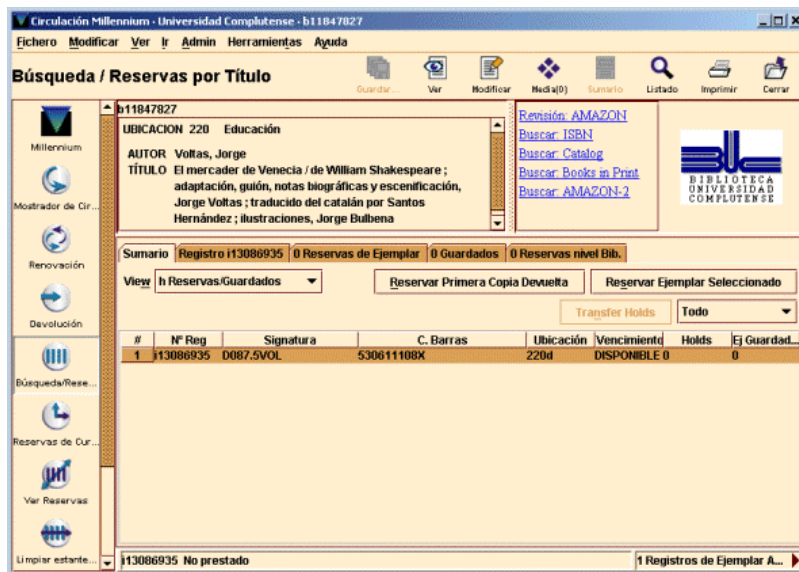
Circulación Millennium - Universidad Complutense - b11847827

Fichero Modificar Ver Ir Admin Herramientas Ayuda

Búsqueda / Reservas por Título

Guardar... Ver Modificar Media(0) Sumario Listado Imprimir Cerrar

Millennium
Mostrador de Cir...
Renovación
Devolución
Búsqueda/Rese...
Reservas de Cur...
Ver Reservas
Limpiar estante...

b11847827
UBICACION 220 Educación

AUTOR Voltas, Jorge
TÍTULO El mercader de Venecia / de William Shakespeare ; adaptación, guión, notas biográficas y escenificación, Jorge Voltas ; traducido del catalán por Santos Hernández ; ilustraciones, Jorge Bulbena

Revisión: AMAZON
Buscar: ISBN
Buscar: Catalog
Buscar: Books in Print
Buscar: AMAZON-2

BIBLIOTECA UNIVERSIDAD COMPLUTENSE

Sumario | Registro i13086935 | 0 Reservas de Ejemplar | 0 Guardados | 0 Reservas nivel Bib.

View h Reservas/Guardados | Reservar Primera Copia Devuelta | Reservar Ejemplar Seleccionado

Transfer Holds | Todo

| # | Nº Reg | Signatura | C. Barras | Ubicación | Vencimiento | Holds | Ej Guardad... |
|---|---|---|---|---|---|---|---|
| 1 | i13086935 | D087.5VOL | 530611108X | 220d | DISPONIBLE | 0 | 0 |

i13086935 No prestado | 1 Registros de Ejemplar A...